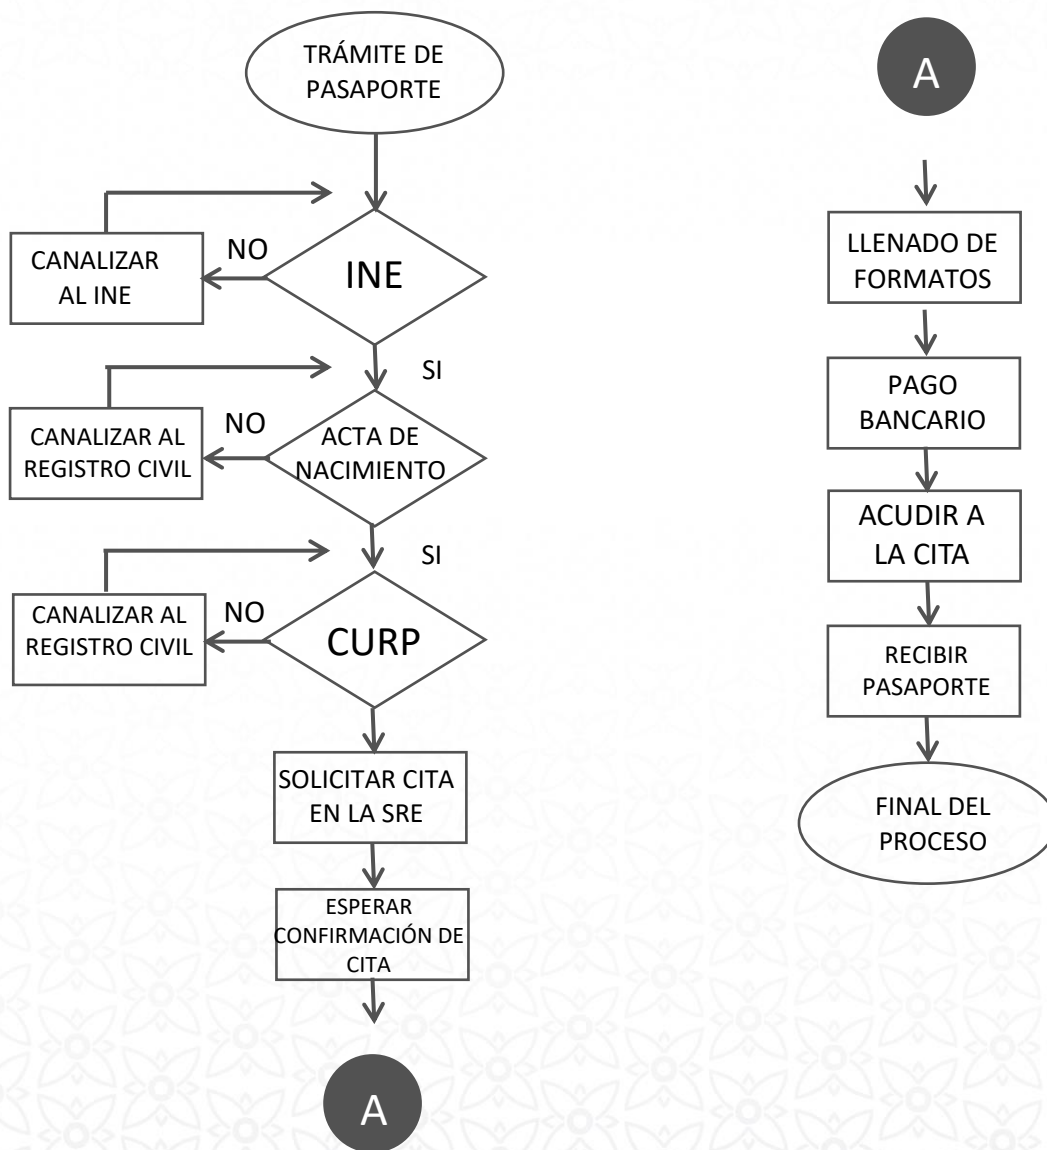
TRÁMITE DE PASAPORTE

CANALIZAR AL INE

NO

INE

SI

CANALIZAR AL REGISTRO CIVIL

NO

ACTA DE NACIMIENTO

SI

CANALIZAR AL REGISTRO CIVIL

NO

CURP

SOLICITAR CITA EN LA SRE

ESPERAR CONFIRMACIÓN DE CITA

A

A

LLENADO DE FORMATOS

PAGO BANCARIO

ACUDIR A LA CITA

RECIBIR PASAPORTE

FINAL DEL PROCESO